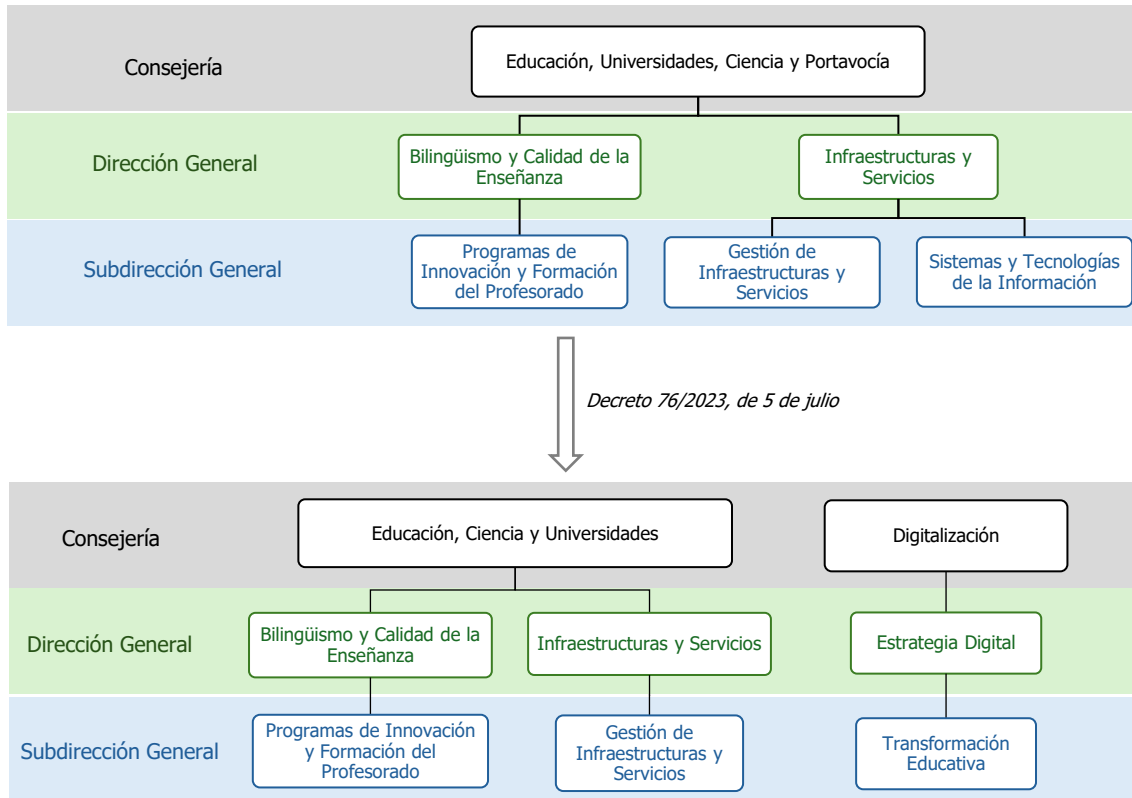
Consejería

Educación, Universidades, Ciencia y Portavocía

Dirección General

Bilingüismo y Calidad de la Enseñanza

Infraestructuras y Servicios

Subdirección General

Programas de Innovación y Formación del Profesorado

Gestión de Infraestructuras y Servicios

Sistemas y Tecnologías de la Información

*Decreto 76/2023, de 5 de julio*

Consejería

Educación, Ciencia y Universidades

Digitalización

Dirección General

Bilingüismo y Calidad de la Enseñanza

Infraestructuras y Servicios

Estrategia Digital

Subdirección General

Programas de Innovación y Formación del Profesorado

Gestión de Infraestructuras y Servicios

Transformación Educativa